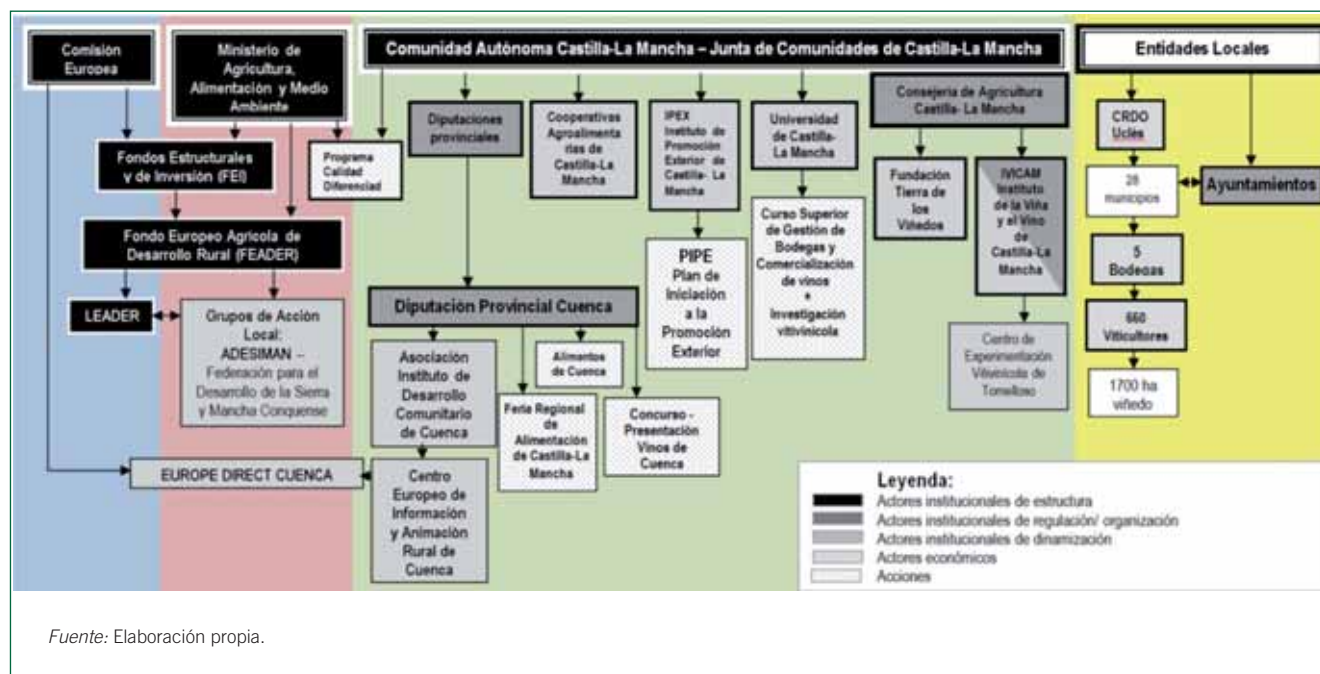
Comisión Europea

Ministerio de Agricultura, Alimentación y Medio Ambiente

Comunidad Autónoma Castilla-La Mancha – Junta de Comunidades de Castilla-La Mancha

Entidades Locales

Fondos Estructurales y de Inversión (FEI)

Programa Calidad Diferenciada

Diputaciones provinciales

Cooperativas Agroalimentarias de Castilla-La Mancha

IPEX Instituto de Promoción Exterior de Castilla- La Mancha

Universidad de Castilla-La Mancha

Consejería de Agricultura Castilla- La Mancha

CRDO Uclés

Fundación Tierra de los Viñedos

IVICAM Instituto de la Viña y el Vino de Castilla-La Mancha

28 municipios

Ayuntamientos

Fondo Europeo Agrícola de Desarrollo Rural (FEADER)

Curso Superior de Gestión de Bodegas y Comercialización de vinos + Investigación vitivinícola

PIPE Plan de Iniciación a la Promoción Exterior

5 Bodegas

LEADER

Grupos de Acción Local: ADESIMAN – Federación para el Desarrollo de la Sierra y Mancha Conquense

Diputación Provincial Cuenca

660 Viticultores

Asociación Instituto de Desarrollo Comunitario de Cuenca

Alimentos de Cuenca

Centro de Experimentación Vitivinícola de Tomelloso

1700 ha viñedo

Feria Regional de Alimentación de Castilla-La Mancha

Concurso - Presentación Vinos de Cuenca

EUROPE DIRECT CUENCA

Centro Europeo de Información y Animación Rural de Cuenca

Leyenda:
Actores institucionales de estructura
Actores institucionales de regulación/ organización
Actores institucionales de dinamización
Actores económicos
Acciones

Fuente: Elaboración propia.